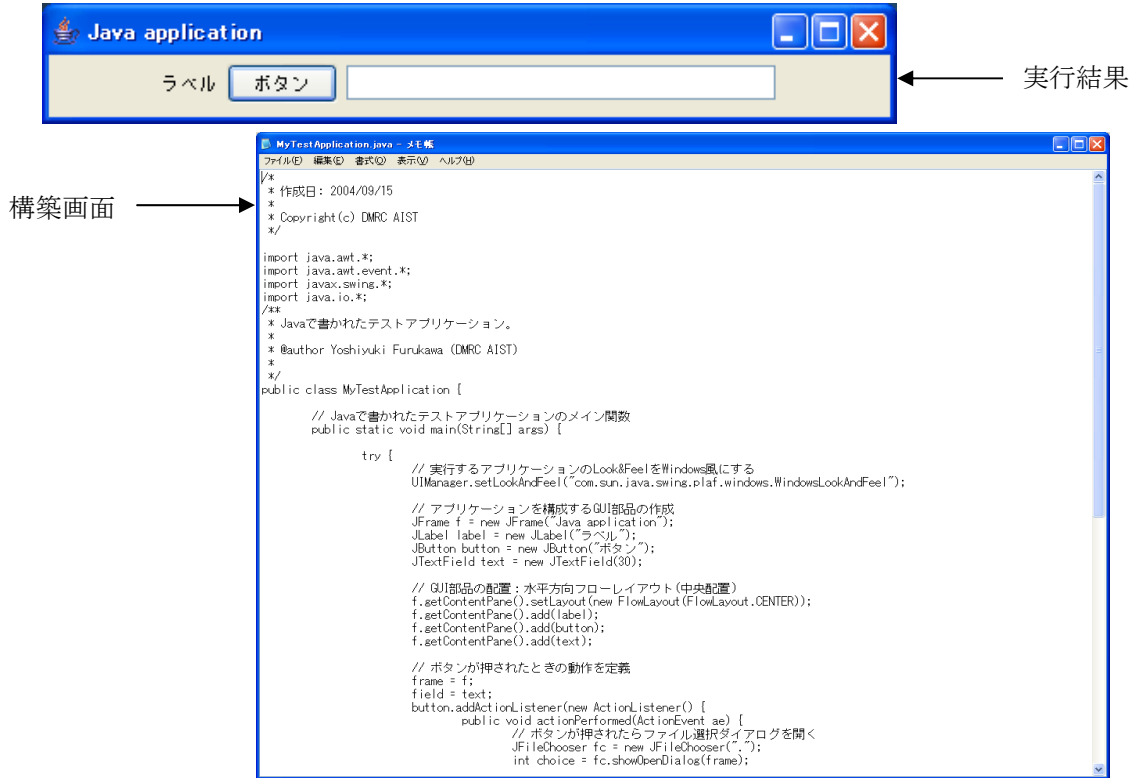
Java application

ラベル ボタン

実行結果

構築画面

MyTestApplication.java - メモ帳

ファイル(F) 編集(E) 書式(O) 表示(V) ヘルプ(H)

/*
 * 作成日: 2004/09/15
 *
 * Copyright(c) DMRC AIST
 */

import java.awt.*;
import java.awt.event.*;
import javax.swing.*;
import java.io.*;
/**
 * Javaで書かれたテストアプリケーション。
 *
 * @author Yoshiyuki Furukawa (DMRC AIST)
 *
 */
public class MyTestApplication {

// Javaで書かれたテストアプリケーションのメイン関数
public static void main(String[] args) {

try {
// 実行するアプリケーションのLook&FeelをWindows風にする
UIManager.setLookAndFeel("com.sun.java.swing.plaf.windows.WindowsLookAndFeel");

// アプリケーションを構成するGUI部品の作成
JFrame f = new JFrame("Java application");
JLabel label = new JLabel("ラベル");
JButton button = new JButton("ボタン");
JTextField text = new JTextField(30);

// GUI部品の配置：水平方向フローレイアウト(中央配置)
f.getContentPane().setLayout(new FlowLayout(FlowLayout.CENTER));
f.getContentPane().add(label);
f.getContentPane().add(button);
f.getContentPane().add(text);

// ボタンが押されたときの動作を定義
frame = f;
field = text;
button.addActionListener(new ActionListener() {
public void actionPerformed(ActionEvent ae) {
// ボタンが押されたらファイル選択ダイアログを開く
JFileChooser fc = new JFileChooser(".");
int choice = fc.showOpenDialog(frame);